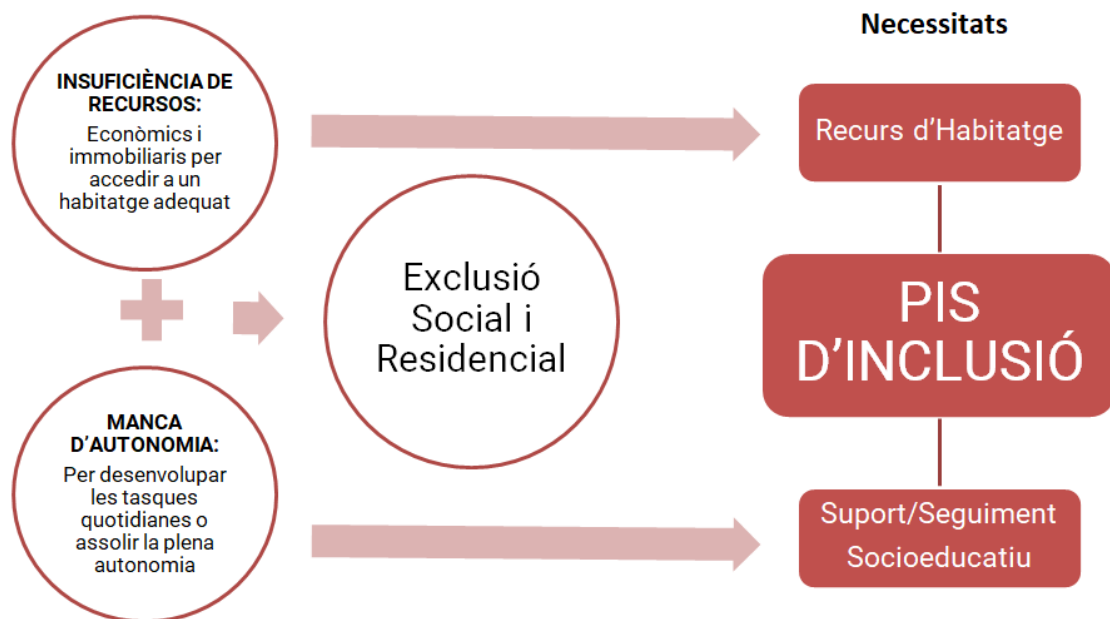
Necessitats

INSUFICIÈNCIA DE RECURSOS:
Econòmics i immobiliaris per accedir a un habitatge adequat

Recurs d'Habitatge

Exclusió Social i Residencial

PIS D'INCLUSIÓ

MANCA D'AUTONOMIA:
Per desenvolupar les tasques quotidianes o assolir la plena autonomia

Suport/Seguiment Socioeducatiu